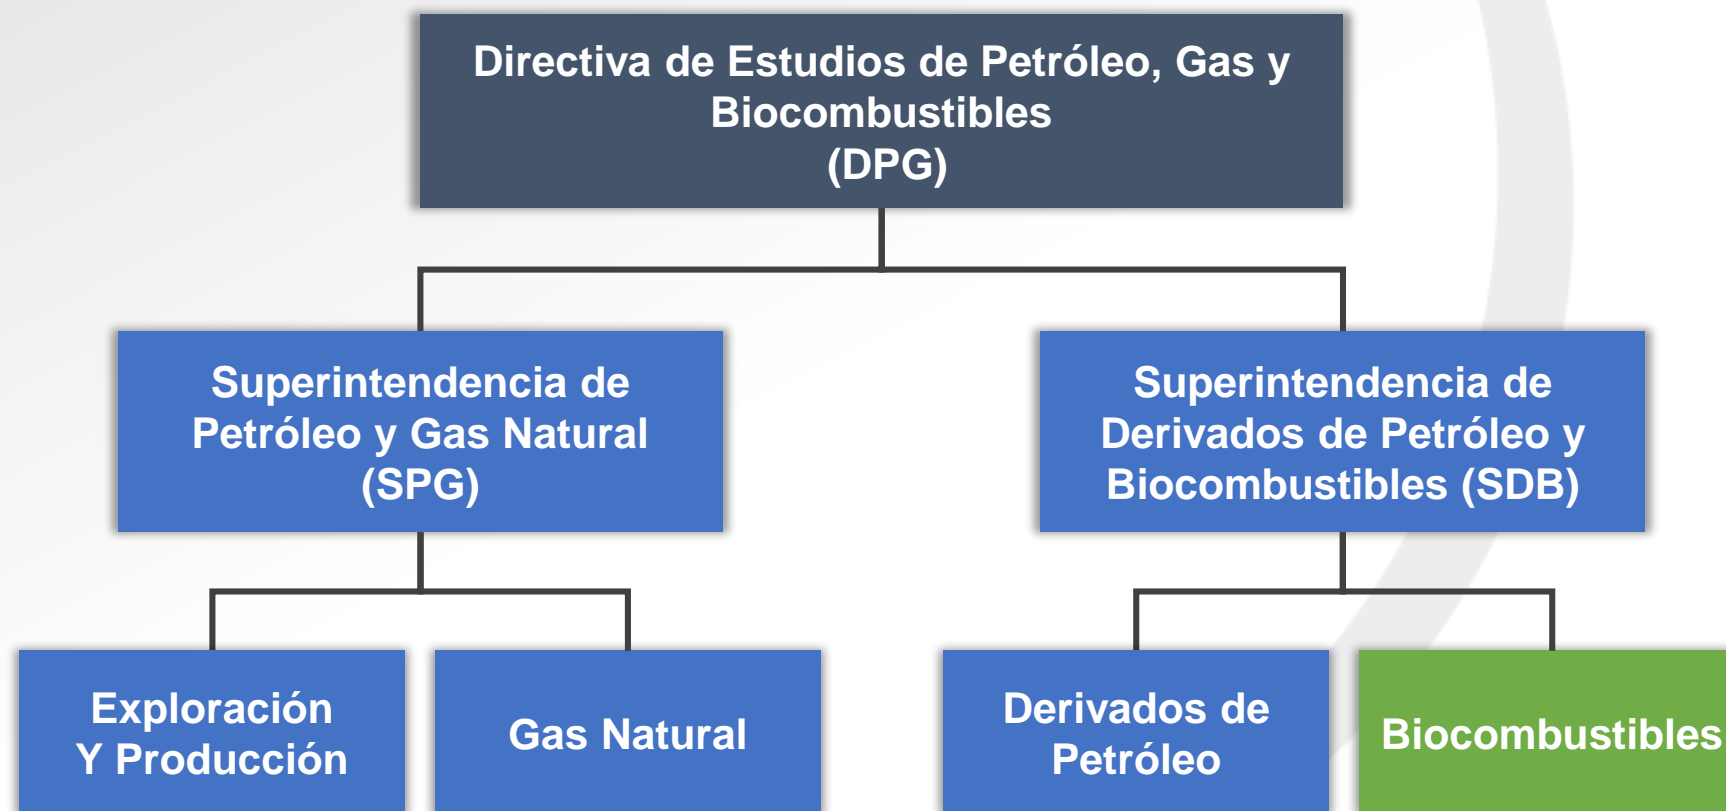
Directiva de Estudios de Petróleo, Gas y Biocombustibles
(DPG)

Superintendencia de Petróleo y Gas Natural
(SPG)

Superintendencia de Derivados de Petróleo y Biocombustibles (SDB)

Exploración
Y Producción

Gas Natural

Derivados de Petróleo

Biocombustibles